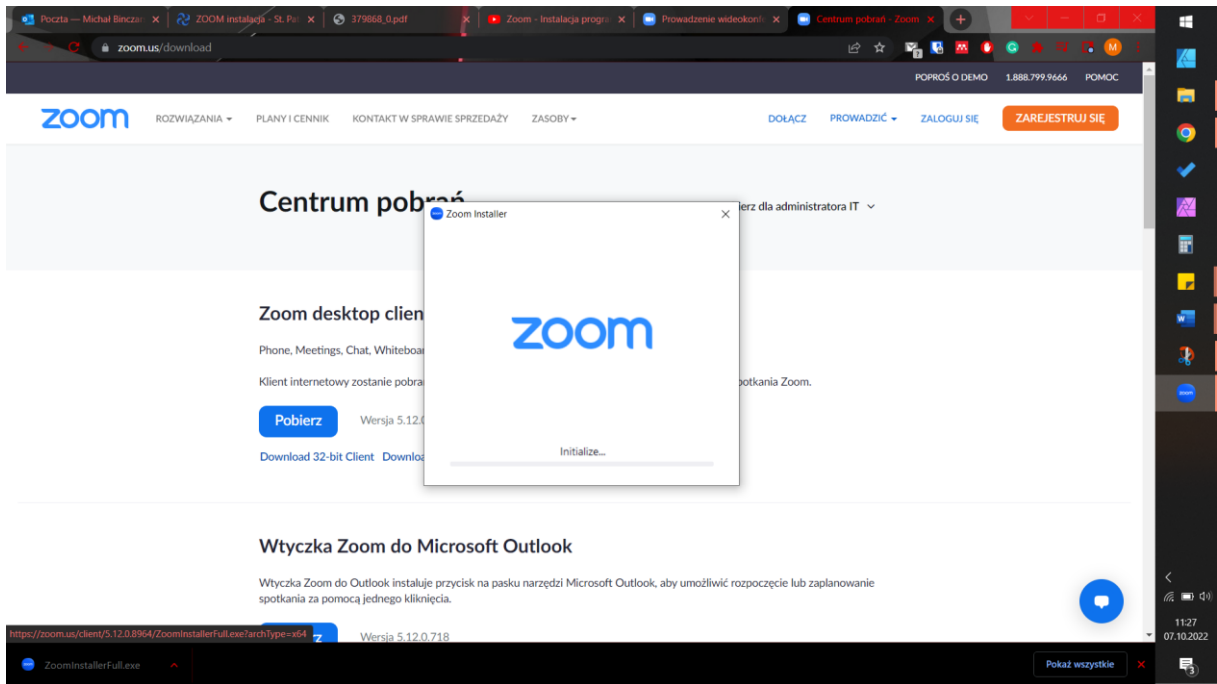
Poczta — Michał Binczar × ZOOM instalacja - St. Pa × 379868_0.pdf × Zoom - Instalacja progra × Prowadzenie wideokonf × Centrum pobrań - Zoom ×

zoom.us/download

POPROŚ O DEMO 1.888.799.9666 POMOC

zoom ROZWIĄZANIA PLANY I CENNIK KONTAKT W SPRAWIE SPRZEDAŻY ZASOBY DOŁĄCZ PROWADZIĆ ZALOGUJ SIĘ ZAREJESTRUJ SIĘ

Centrum pobrań

erz dla administratora IT

Zoom desktop clien

Phone, Meetings, Chat, Whiteboa

Klient internetowy zostanie pobra

otkania Zoom.

Pobierz Wersja 5.12.0

Download 32-bit Client Downloa

Zoom Installer

zoom

Initialize...

Wtyczka Zoom do Microsoft Outlook

Wtyczka Zoom do Outlook instaluje przycisk na pasku narzędzi Microsoft Outlook, aby umożliwić rozpoczęcie lub zaplanowanie spotkania za pomocą jednego kliknięcia.

https://zoom.us/client/5.12.0.8964/ZoomInstallerFull.exe?archType=x64

Wersja 5.12.0.718

ZoomInstallerFull.exe

Pokaż wszystkie

11:27
07.10.2022